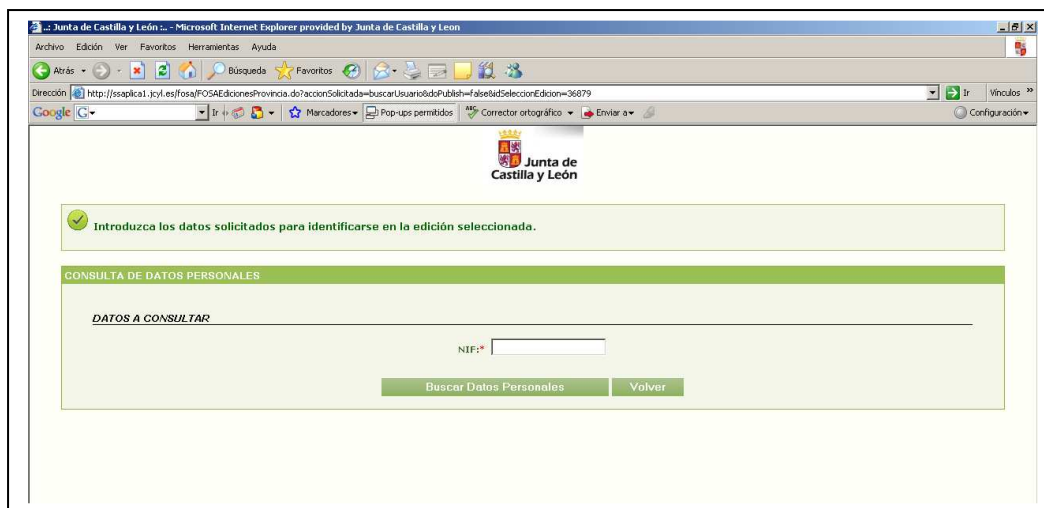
.: Junta de Castilla y León :. - Microsoft Internet Explorer provided by Junta de Castilla y Leon

Archivo Edición Ver Favoritos Herramientas Ayuda

Atrás Búsqueda Favoritos

Dirección http://ssaplica1.jcyl.es/fosa/FOSAEdicionesProvincia.do?accionSolicitada=buscarUsuario&doPublish=false&idSeleccionEdicion=36879 Ir Vínculos »

Google G- Ir Marcadores Pop-ups permitidos Corrector ortográfico Enviar a Configuración

Junta de Castilla y León

Introduzca los datos solicitados para identificarse en la edición seleccionada.

CONSULTA DE DATOS PERSONALES

DATOS A CONSULTAR

NIF:*

Buscar Datos Personales Volver